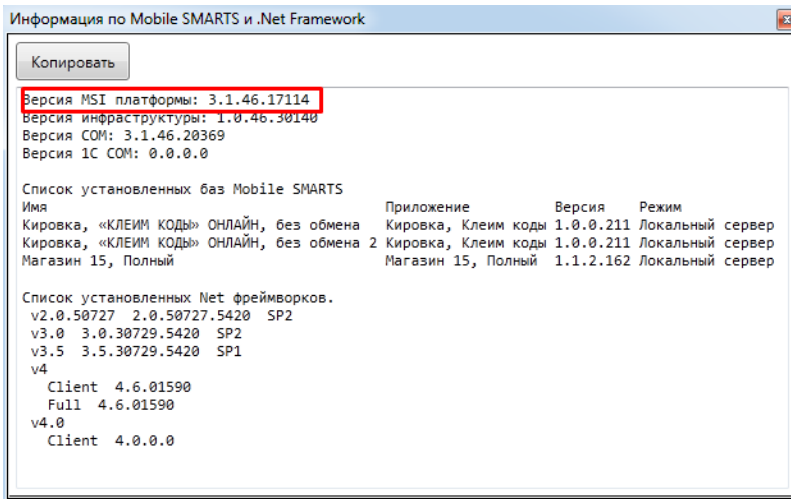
Информация по Mobile SMARTS и .Net Framework

Копировать

Версия MSI платформы: 3.1.46.17114
Версия инфраструктуры: 1.0.46.30140
Версия COM: 3.1.46.20369
Версия 1С COM: 0.0.0.0

Список установленных баз Mobile SMARTS

| Имя | Приложение | Версия | Режим |
|---|---|---|---|
| Кировка, «КЛЕИМ КОДЫ» ОНЛАЙН, без обмена | Кировка, Клеим коды | 1.0.0.211 | Локальный сервер |
| Кировка, «КЛЕИМ КОДЫ» ОНЛАЙН, без обмена 2 | Кировка, Клеим коды | 1.0.0.211 | Локальный сервер |
| Магазин 15, Полный | Магазин 15, Полный | 1.1.2.162 | Локальный сервер |

Список установленных Net фреймворков.
v2.0.50727 2.0.50727.5420 SP2
v3.0 3.0.30729.5420 SP2
v3.5 3.5.30729.5420 SP1
v4
Client 4.6.01590
Full 4.6.01590
v4.0
Client 4.0.0.0